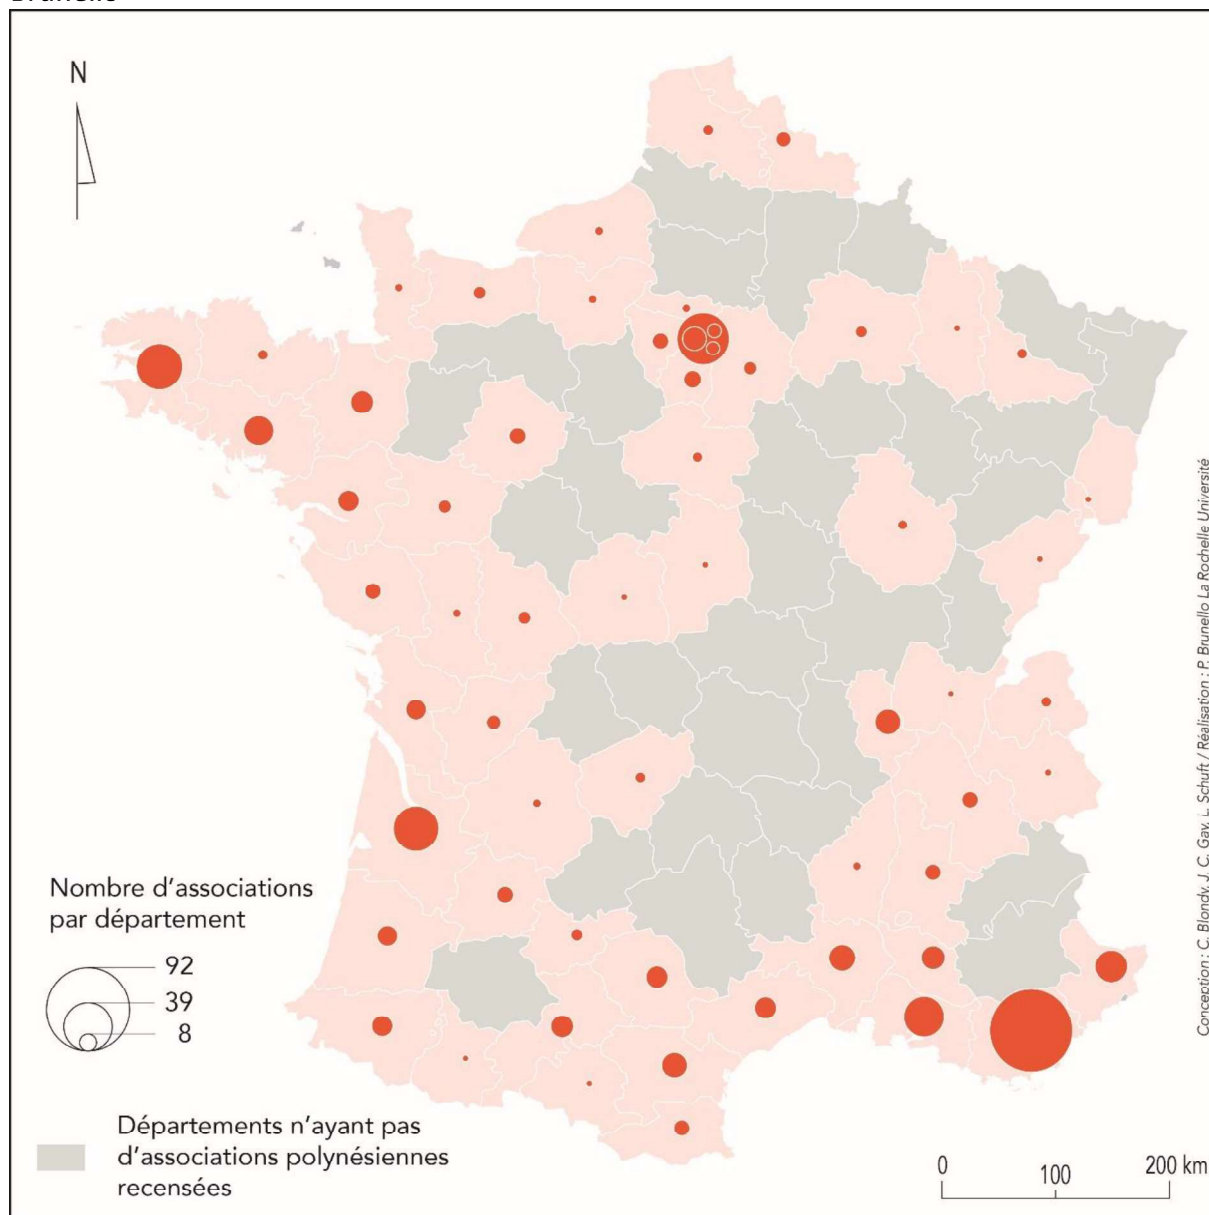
N

Nombre d'associations par département

92
39
8

Départements n'ayant pas d'associations polynésiennes recensées

0 100 200 km

Conception : C. Blondy, J. C. Gay, L. Schuft / Réalisation : P. Brunello La Rochelle Université